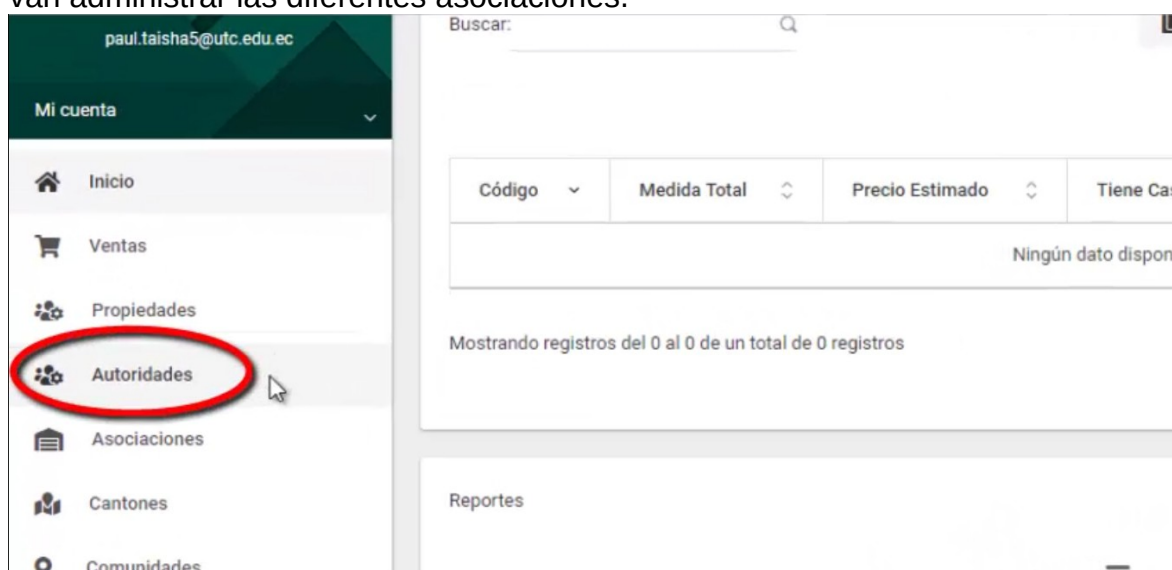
van administrar las diferentes asociaciones.

paul.taisha5@utc.edu.ec

Mi cuenta

Inicio

Ventas

Propiedades

Autoridades

Asociaciones

Cantones

Comunidades

Buscar:

| Código | Medida Total | Precio Estimado | Tiene Ca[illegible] |
|---|---|---|---|
| Ningún dato dispon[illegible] | | | |

Mostrando registros del 0 al 0 de un total de 0 registros

Reportes